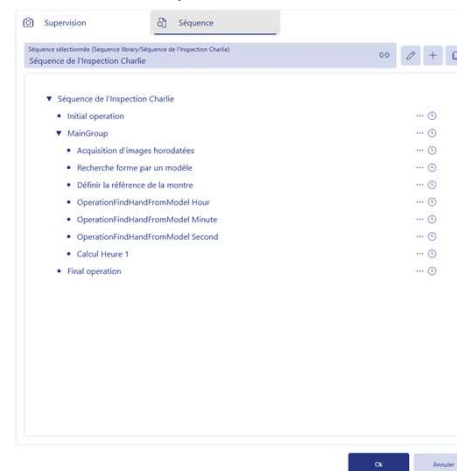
Supervision

Séquence

Séquence sélectionnée (Sequence library/Séquence de l'Inspection Charlie)
Séquence de l'Inspection Charlie

▼ Séquence de l'Inspection Charlie
• Initial operation
▼ MainGroup
• Acquisition d'images horodatées
• Recherche forme par un modèle
• Définir la référence de la montre
• OperationFindHandFromModel Hour
• OperationFindHandFromModel Minute
• OperationFindHandFromModel Second
• Calcul Heure 1
• Final operation

Ok

Annuler